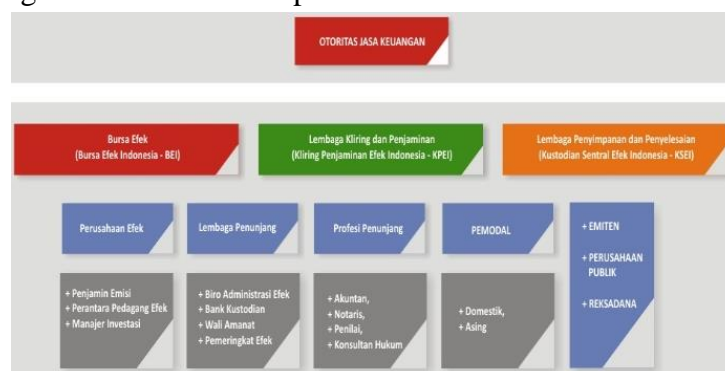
OTORITAS JASA KEUANGAN

Bursa Efek
(Bursa Efek Indonesia - BEI)

Lembaga Kliring dan Penjaminan
(Kliring Penjaminan Efek Indonesia - KPEI)

Lembaga Penyimpanan dan Penyelesaian
(Kustodian Sentral Efek Indonesia - KSEI)

Perusahaan Efek

Lembaga Penunjang

Profesi Penunjang

PEMODAL

+ EMITEN
+ PERUSAHAAN PUBLIK
+ REKSADANA

+ Penjamin Emisi
+ Perantara Pedagang Efek
+ Manajer Investasi

+ Biro Administrasi Efek
+ Bank Kustodian
+ Wali Amanat
+ Pemeringkat Efek

+ Akuntan,
+ Notaris,
+ Penilai,
+ Konsultan Hukum

+ Domestik,
+ Asing